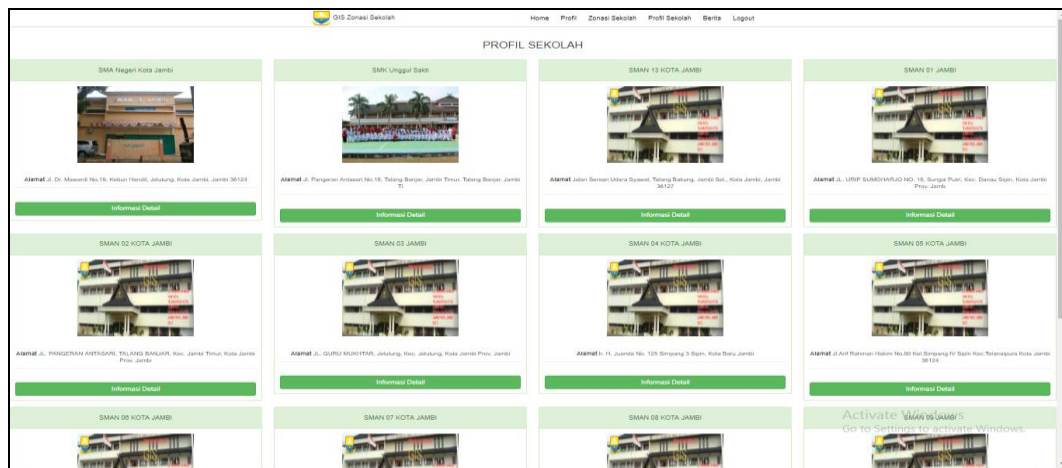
GIS Zonasi Sekolah

Home Profil Zonasi Sekolah Profil Sekolah Berita Logout

PROFIL SEKOLAH

SMA Negeri Kota Jambi

Alamat Jl. Dr. Mawardi No.16, Kebun Handil, Jelutung, Kota Jambi, Jambi 36124

Informasi Detail

SMK Unggul Sakti

Alamat Jl. Pangeran Antasari No.18, Talang Banjar, Jambi Timur, Talang Banjar, Jambi Ti

Informasi Detail

SMAN 13 KOTA JAMBI

Alamat Jalan Sersan Udara Syawal, Talang Bakung, Jambi Sel., Kota Jambi, Jambi 36127

Informasi Detail

SMAN 01 JAMBI

Alamat JL. URIP SUMOHARJO NO. 15, Sungai Putri, Kec. Danau Sipin, Kota Jambi Prov. Jambi

Informasi Detail

SMAN 02 KOTA JAMBI

Alamat JL. PANGERAN ANTASARI, TALANG BANJAR, Kec. Jambi Timur, Kota Jambi Prov. Jambi

Informasi Detail

SMAN 03 JAMBI

Alamat JL. GURU MUKHTAR, Jelutung, Kec. Jelutung, Kota Jambi Prov. Jambi

Informasi Detail

SMAN 04 KOTA JAMBI

Alamat Ir. H. Juanda No. 125 Simpang 3 Sipin, Kota Baru Jambi

Informasi Detail

SMAN 05 KOTA JAMBI

Alamat Jl.Arif Rahman Hakim No.60 Kel Simpang IV Sipin Kec.Telanaipura Kota Jambi 36124

Informasi Detail

SMAN 06 KOTA JAMBI

SMAN 07 KOTA JAMBI

SMAN 08 KOTA JAMBI

SMAN 09 JAMBI

Activate Windows
Go to Settings to activate Windows.